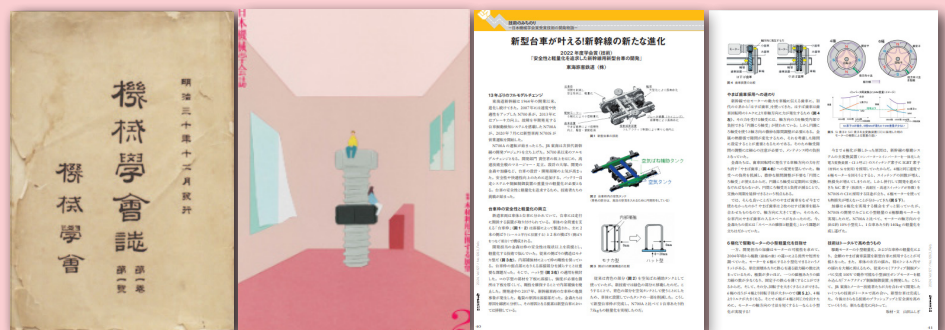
明治三十年十二月發行

機械學會誌

機械學會

第一卷 第一號

日本機械学会誌

技術のあゆみ

新型台車が叶える!新幹線の新たな進化

2022年度学会賞（技術）
「安全性と軽量化を追求した新幹線用新型台車の開発」

東海旅客鉄道（株）

空気ばね

空気ばね用補助タンク

ばね

空気タンク

外部電源

モータ